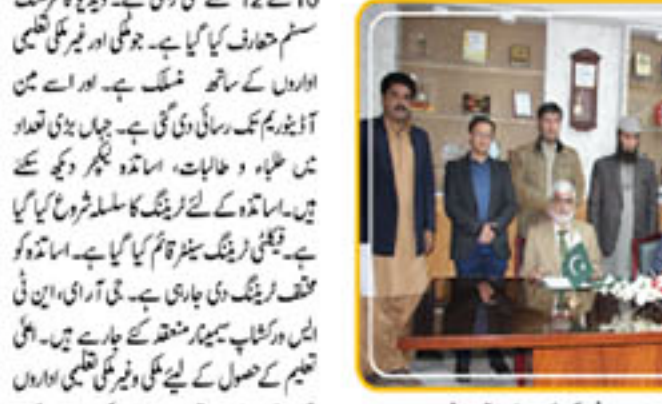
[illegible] سسٹم متعارف کیا گیا ہے۔ جو ملکی اور غیر ملکی تعلیمی اداروں کے ساتھ منسلک ہے۔ اور اسے مین آڈیٹوریم تک رسائی دی گئی ہے۔ جہاں بڑی تعداد میں طلباء و طالبات، اساتذہ لیکچر دیکھ سکتے ہیں۔ اساتذہ کے لئے ٹریننگ کا سلسلہ شروع کیا گیا ہے۔ فیکلٹی ٹریننگ سینٹر قائم کیا گیا ہے۔ اساتذہ کو مختلف ٹریننگ دی جارہی ہے۔ جی آر اے این ٹی ایس ورکشاپ سیمینار منعقد کئے جارہے ہیں۔ اعلیٰ تعلیم کے حصول کے لیے ملکی وغیر ملکی تعلیمی اداروں